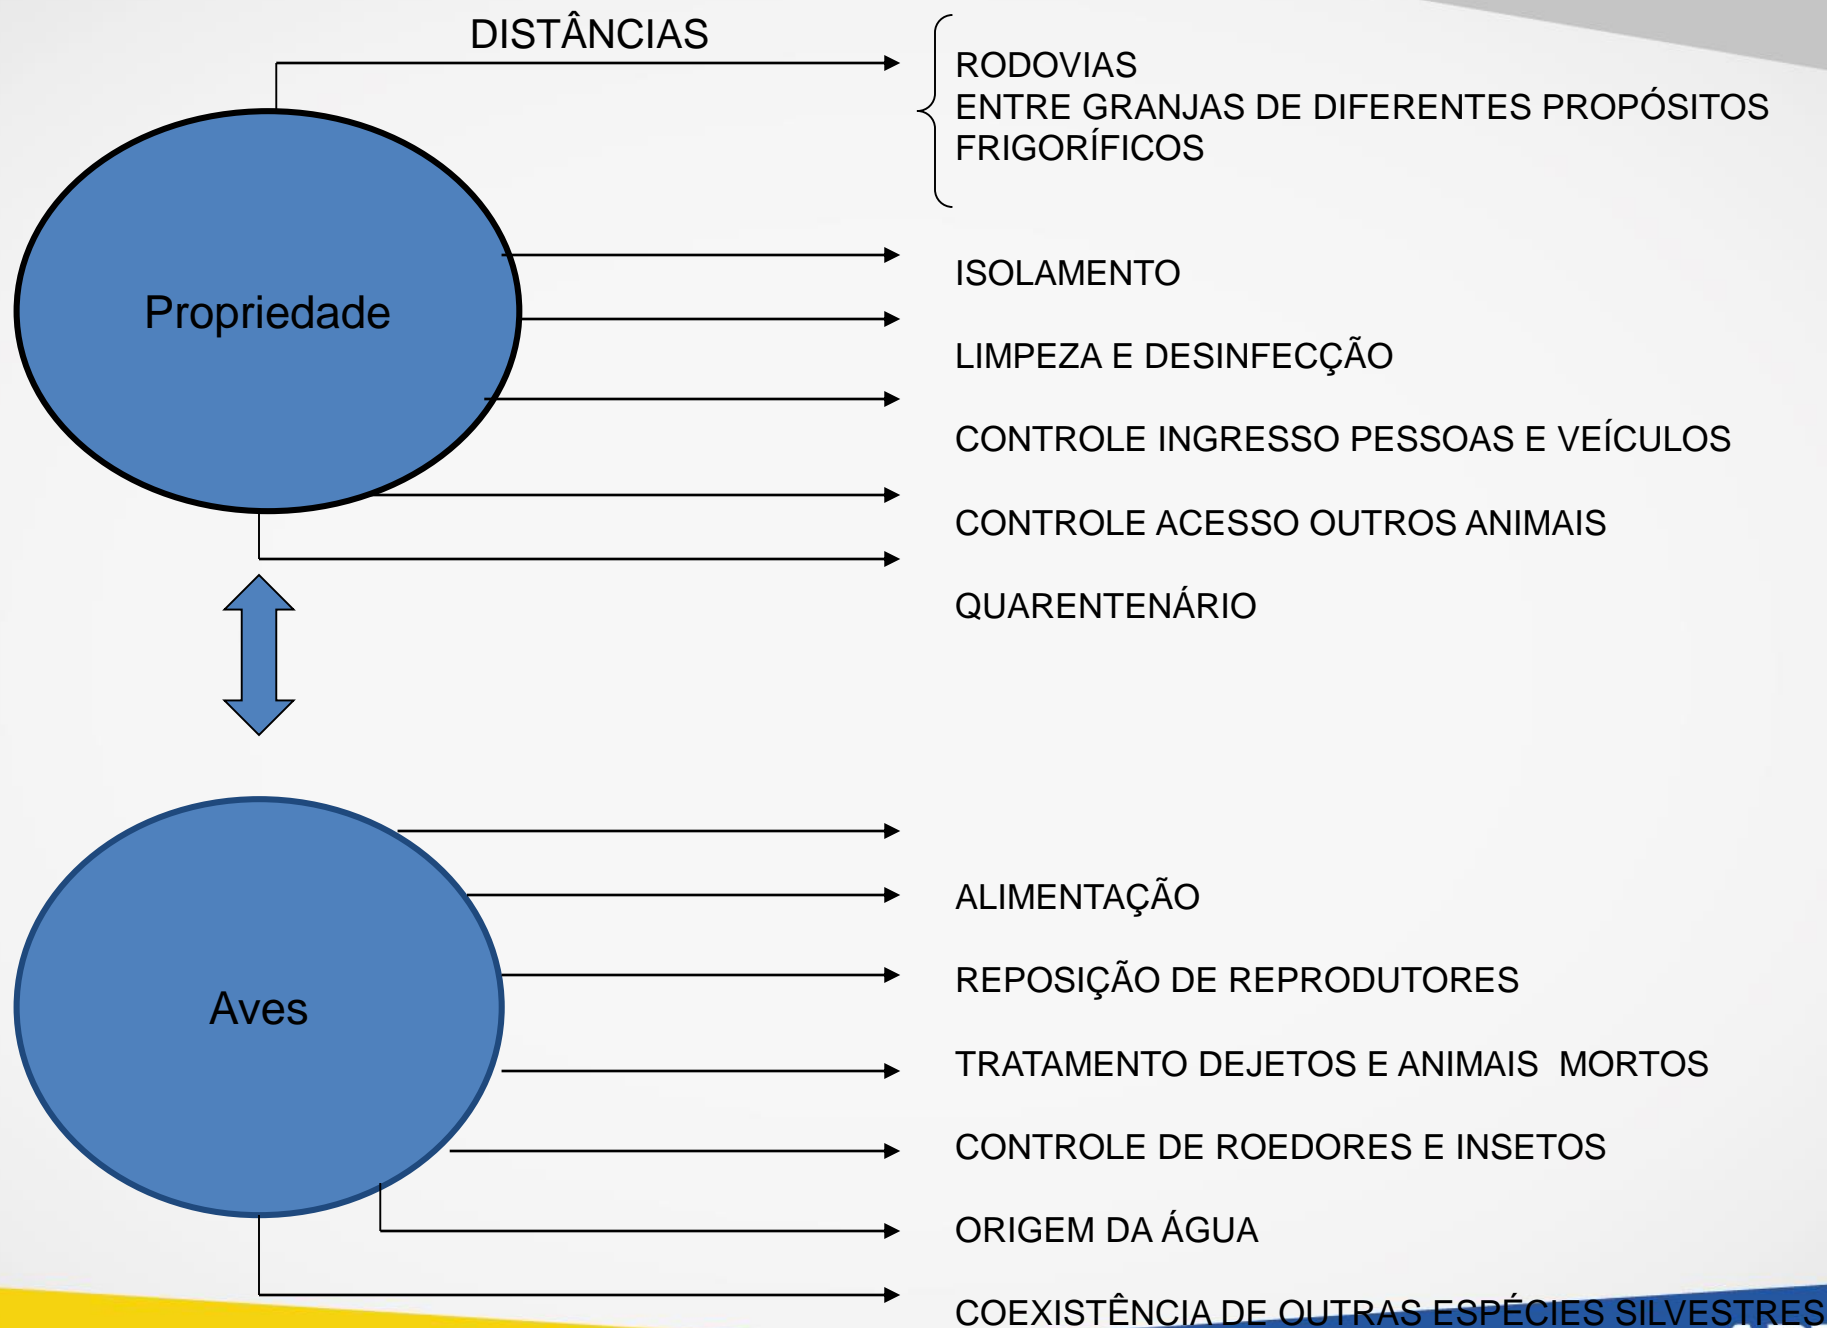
DISTÂNCIAS

RODOVIAS
ENTRE GRANJAS DE DIFERENTES PROPÓSITOS
FRIGORÍFICOS

Propriedade

ISOLAMENTO

LIMPEZA E DESINFECÇÃO

CONTROLE INGRESSO PESSOAS E VEÍCULOS

CONTROLE ACESSO OUTROS ANIMAIS

QUARENTENÁRIO

Aves

ALIMENTAÇÃO

REPOSIÇÃO DE REPRODUTORES

TRATAMENTO DEJETOS E ANIMAIS MORTOS

CONTROLE DE ROEDORES E INSETOS

ORIGEM DA ÁGUA

COEXISTÊNCIA DE OUTRAS ESPÉCIES SILVESTRES